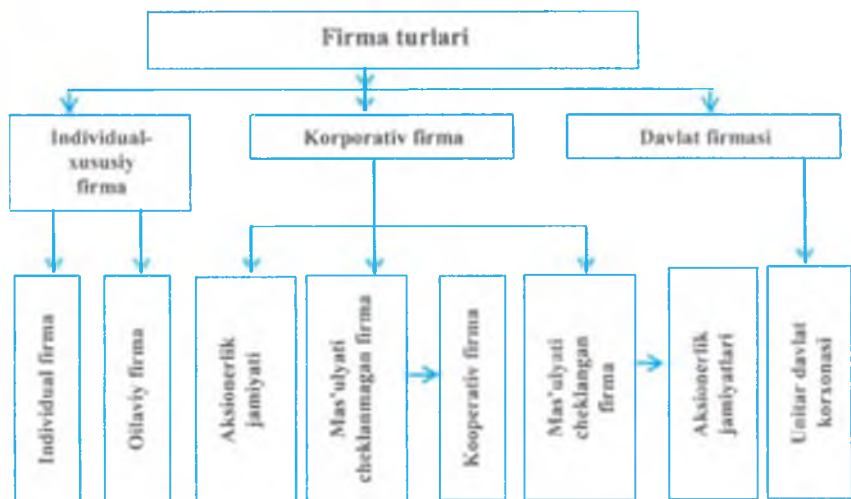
Firma turlari

Individual-xususiy firma

Korporativ firma

Davlat firmasi

Individual firma

Oilaviy firma

Aksionerlik jamiyati

Mas'uliyati cheklanmagan firma

Kooperativ firma

Mas'uliyati cheklangan firma

Aksionerlik jamiyatlari

Unitar davlat korxonasi